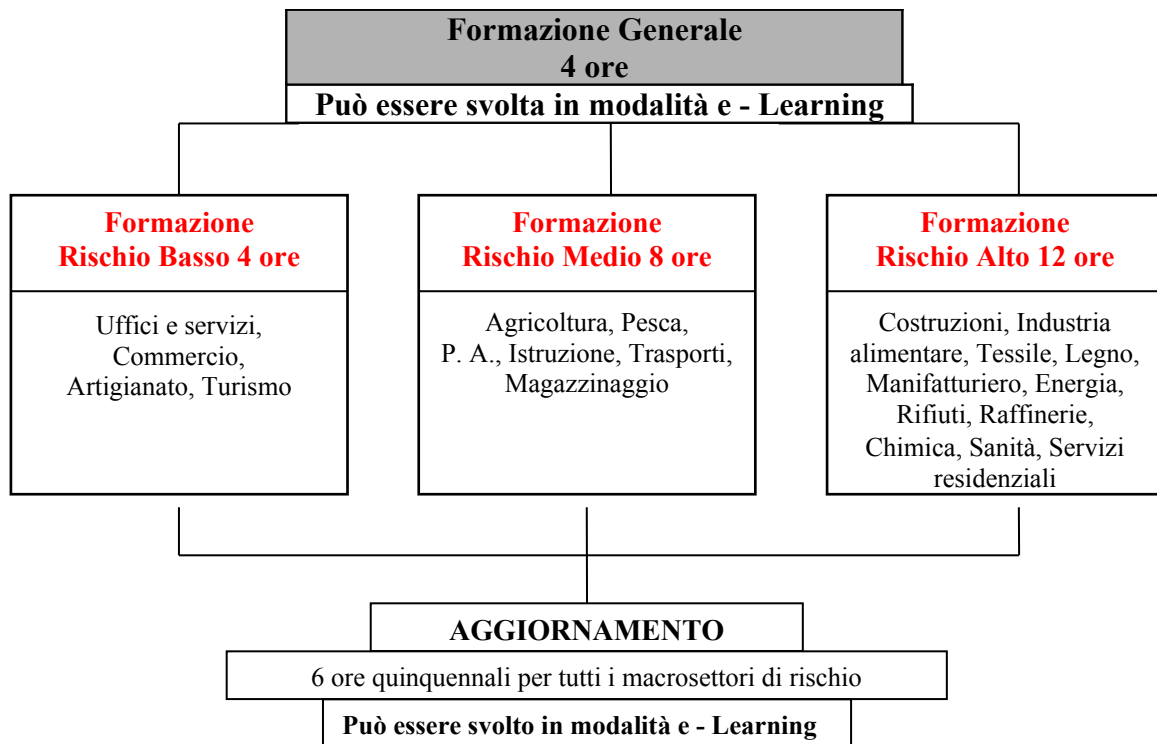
Formazione Generale
4 ore

Può essere svolta in modalità e - Learning

Formazione
Rischio Basso 4 ore

Uffici e servizi, Commercio, Artigianato, Turismo

Formazione
Rischio Medio 8 ore

Agricoltura, Pesca, P. A., Istruzione, Trasporti, Magazzinaggio

Formazione
Rischio Alto 12 ore

Costruzioni, Industria alimentare, Tessile, Legno, Manifatturiero, Energia, Rifiuti, Raffinerie, Chimica, Sanità, Servizi residenziali

AGGIORNAMENTO

6 ore quinquennali per tutti i macrosettori di rischio

Può essere svolto in modalità e - Learning